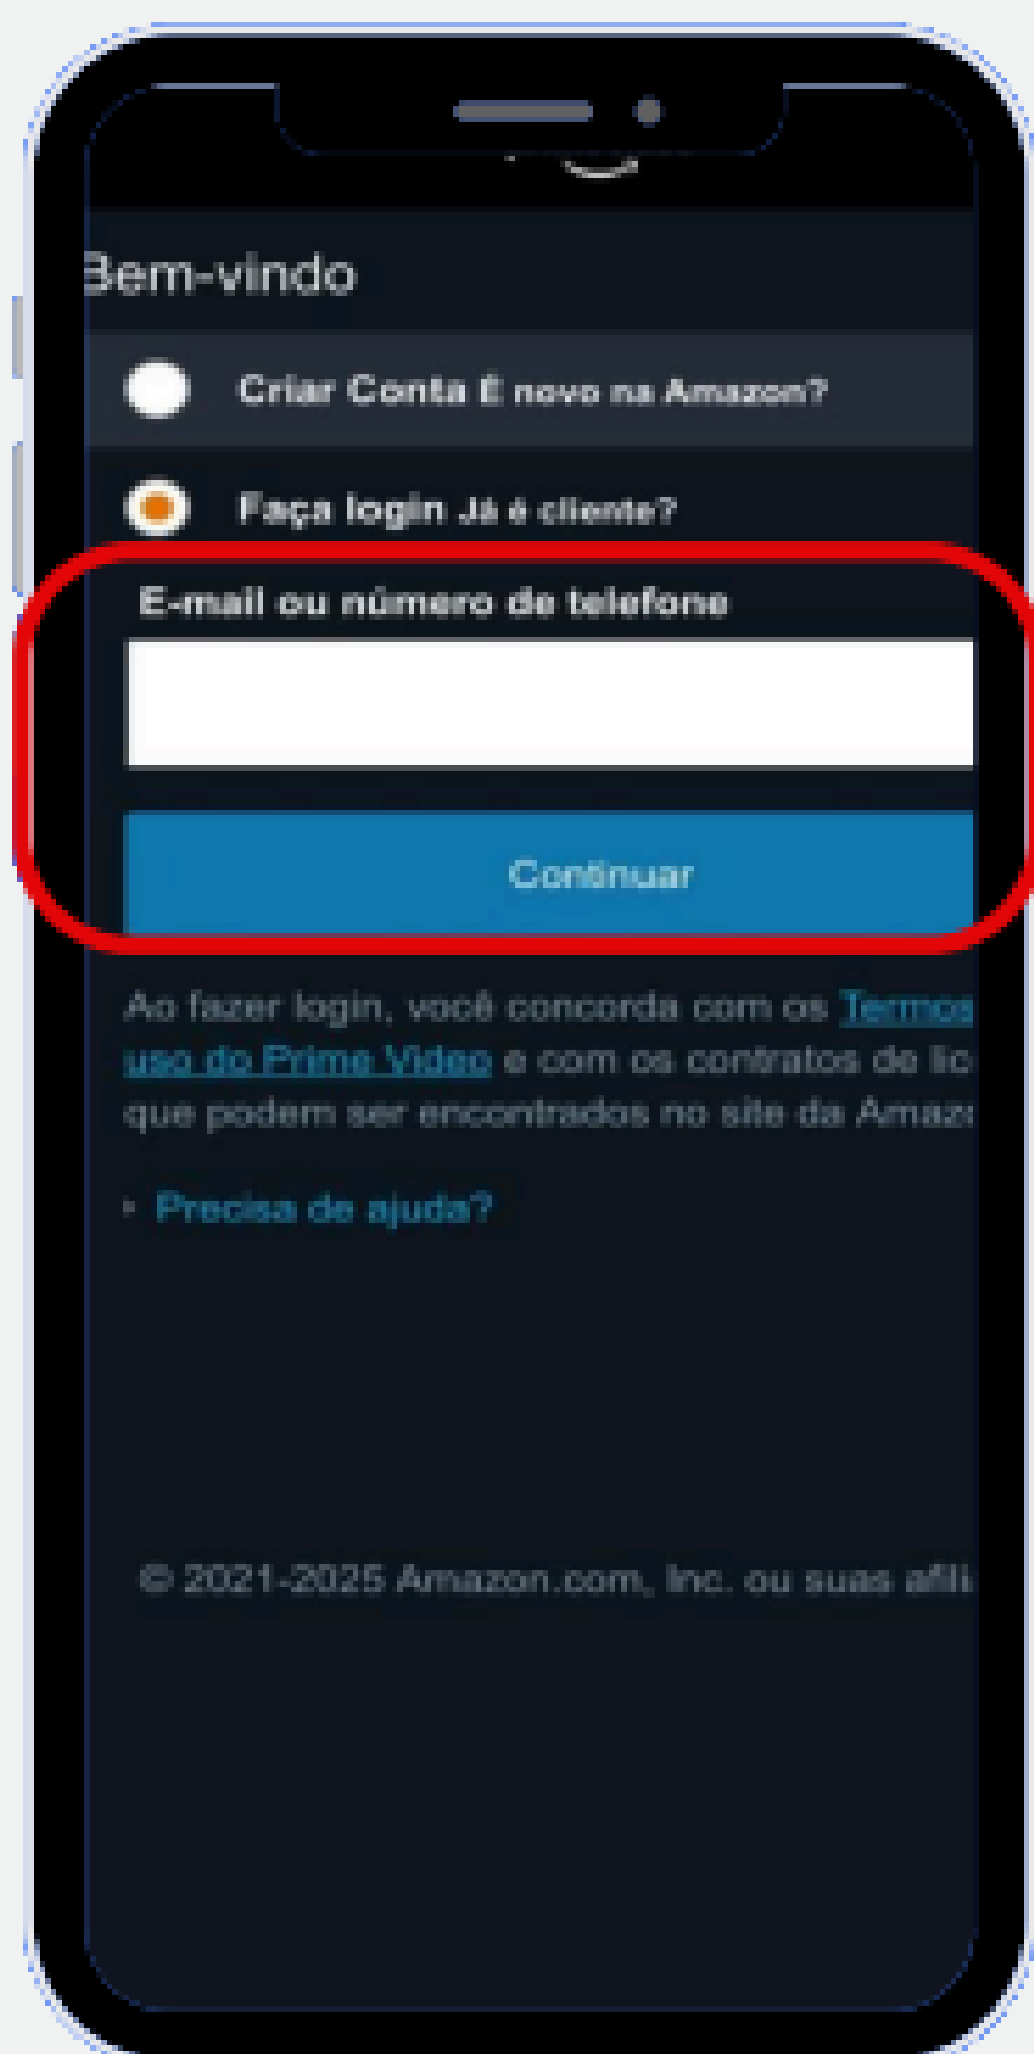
Bem-vindo

Criar Conta É novo na Amazon?

Faça login Já é cliente?

E-mail ou número de telefone

Continuar

Ao fazer login, você concorda com os Termos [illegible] uso do Prime Video e com os contratos de lic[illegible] que podem ser encontrados no site da Amaz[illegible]

Precisa de ajuda?

© 2021-2025 Amazon.com, Inc. ou suas afili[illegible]